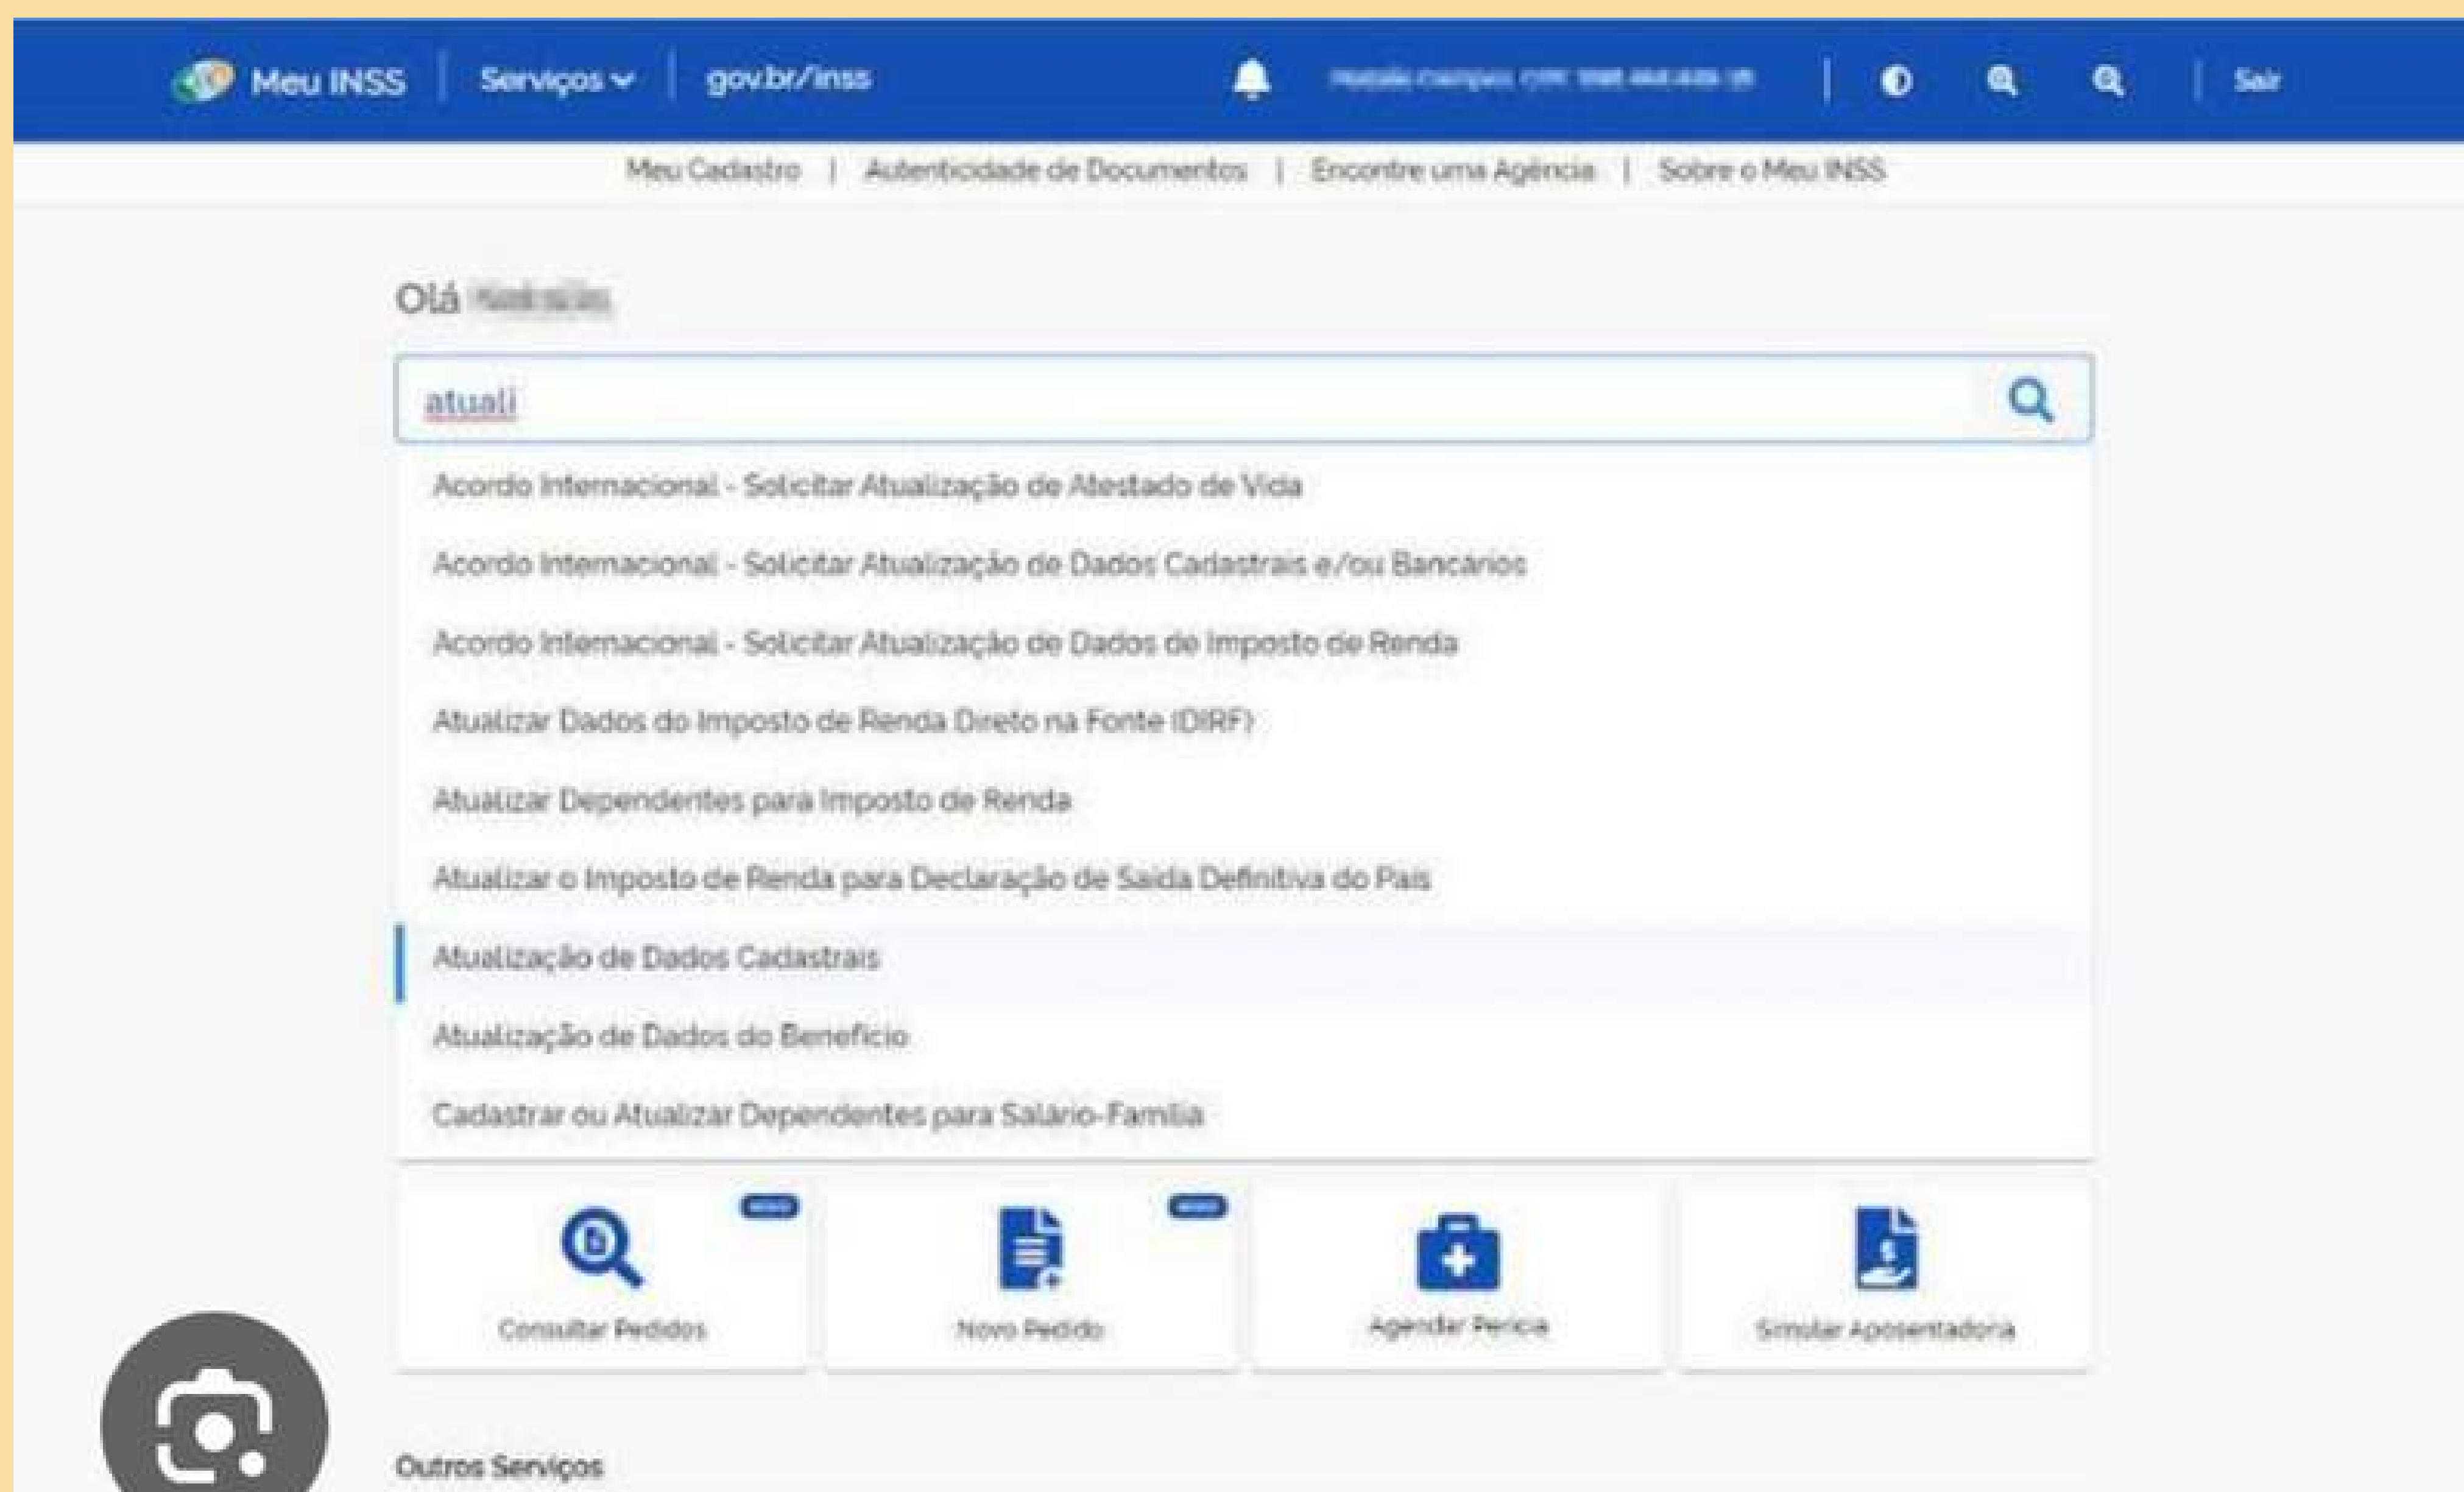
Meu INSS | Serviços | gov.br/inss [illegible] | Sair

Meu Cadastro | Autenticidade de Documentos | Encontre uma Agência | Sobre o Meu INSS

Olá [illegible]

atuali

Acordo Internacional - Solicitar Atualização de Atestado de Vida

Acordo Internacional - Solicitar Atualização de Dados Cadastrais e/ou Bancários

Acordo Internacional - Solicitar Atualização de Dados de Imposto de Renda

Atualizar Dados do Imposto de Renda Direto na Fonte (DIRF)

Atualizar Dependentes para Imposto de Renda

Atualizar o Imposto de Renda para Declaração de Saída Definitiva do País

Atualização de Dados Cadastrais

Atualização de Dados do Benefício

Cadastrar ou Atualizar Dependentes para Salário-Família

Consultar Pedidos

Novo Pedido

Agendar Perícia

Simular Aposentadoria

Outros Serviços